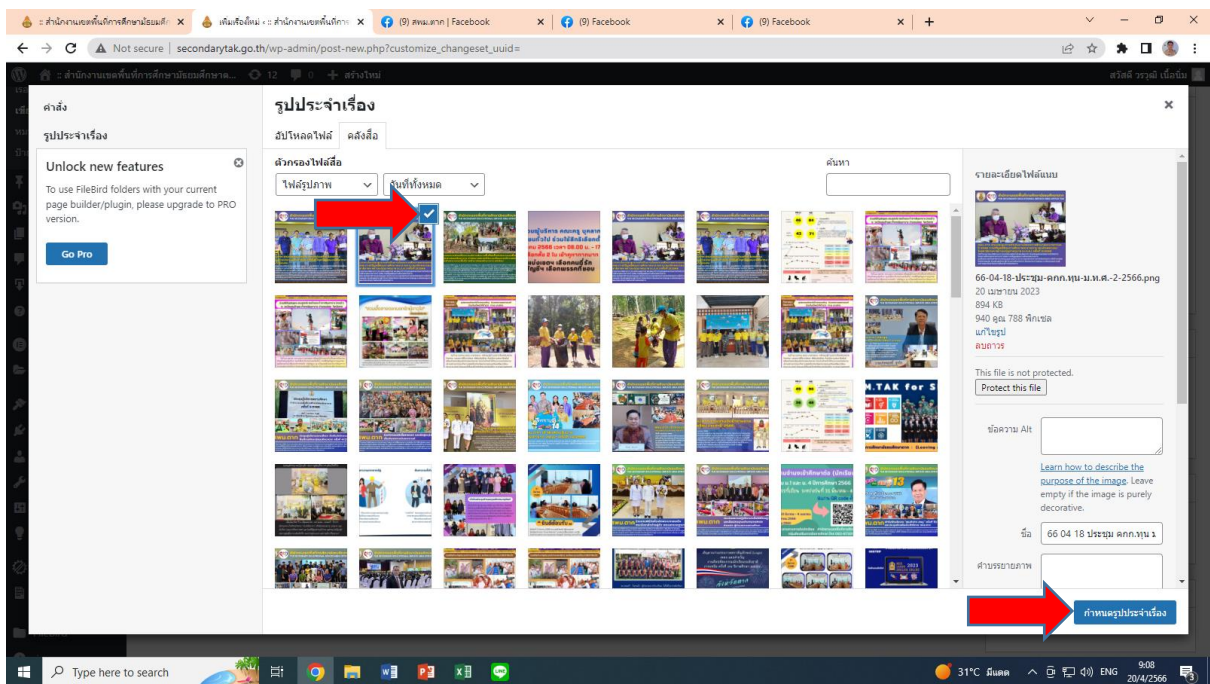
:: สำนักงานเขตพื้นที่การศึกษามัธยมศึก ×
เพิ่มเรื่องใหม่ ‹ :: สำนักงานเขตพื้นที่การ ×
(9) สพม.ตาก | Facebook ×
(9) Facebook ×
(9) Facebook ×
+

Not secure | secondarytak.go.th/wp-admin/post-new.php?customize_changeset_uuid=

:: สำนักงานเขตพื้นที่การศึกษามัธยมศึกษาต... 12 0 + สร้างใหม่
สวัสดี วรวุฒิ เนื้อนิ่ม

คำสั่ง
รูปประจำเรื่อง

Unlock new features
To use FileBird folders with your current page builder/plugin, please upgrade to PRO version.
Go Pro

รูปประจำเรื่อง
อัปโหลดไฟล์ คลังสื่อ
ตัวกรองไฟล์สื่อ
ไฟล์รูปภาพ
วันที่ทั้งหมด
ค้นหา

M.TAK for S

รายละเอียดไฟล์แนบ
66-04-18-ประชุม-คกก.ทุน-ม.ห.ศ.-2-2566.png
20 เมษายน 2023
894 KB
940 คูณ 788 พิกเซล
แก้ไขรูป
ลบถาวร
This file is not protected.
Protect this file
ข้อความ Alt
Learn how to describe the purpose of the image. Leave empty if the image is purely decorative.
ชื่อ 66 04 18 ประชุม คกก.ทุน ม
คำบรรยายภาพ

กำหนดรูปประจำเรื่อง

Type here to search
31°C มีแดด ENG 9:08 20/4/2566